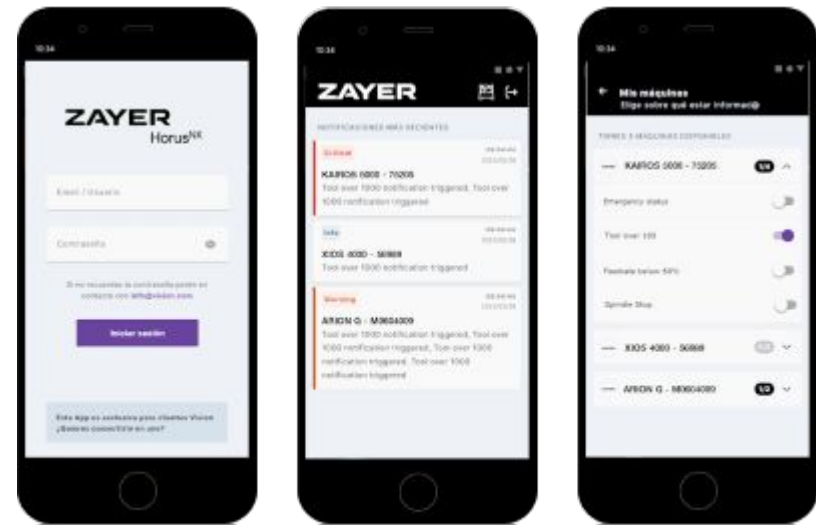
10:34

ZAYER
Horus$^{NX}$

Email / Usuario

Contraseña

Si no recuerdas la contraseña ponte en contacto con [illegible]

Iniciar sesión

Esta App es exclusiva para clientes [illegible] ¿Quieres convertirte en uno?

10:34

ZAYER

NOTIFICACIONES MÁS RECIENTES

Critical
KAIROS 5000 - 70205
Tool over 1000 notification triggered, Tool over 1000 notification triggered

Info
XIOS 4000 - 56989
Tool over 1000 notification triggered

Warning
ARION G - M0604009
Tool over 1000 notification triggered, Tool over 1000 notification triggered, Tool over 1000 notification triggered, Tool over 1000 notification triggered

10:34

Mis máquinas
Elige sobre qué estar informad@

TIENES 3 MÁQUINAS DISPONIBLES

KAIROS 5000 - 70205

Emergency status

Tool over 100

Feedrate below 50%

Spindle Stop

XIOS 4000 - 56989

ARION G - M0604009